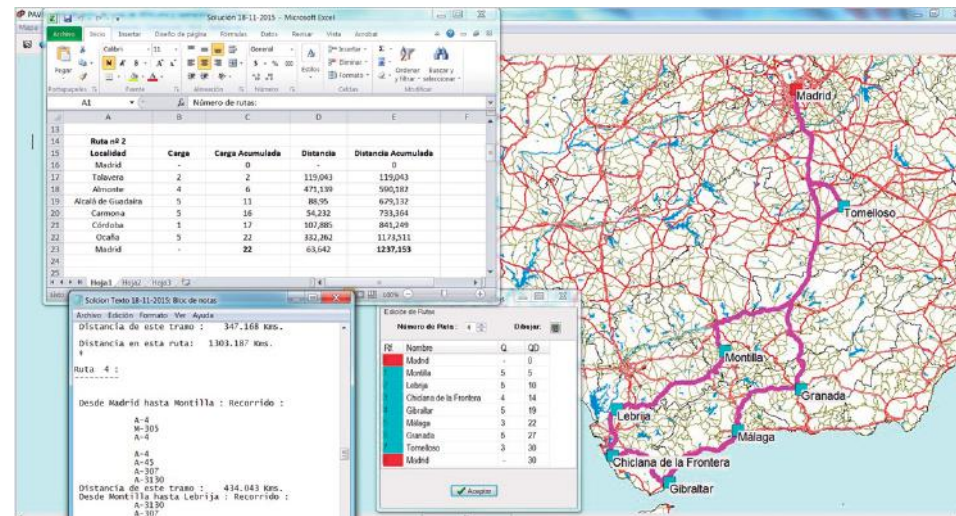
PAV

Mapa

Solución 18-11-2015 - Microsoft Excel

Archivo Inicio Insertar Diseño de página Fórmulas Datos Revisar Vista Acrobat

Calibri 11

General

Insertar Eliminar Formato

Ordenar y filtrar Buscar y seleccionar

Pegar

Portapapeles Fuente Alineación Número Estilos Celdas Modificar

A1 Número de rutas:

| | A | B | C | D | E | F |
|---|---|---|---|---|---|---|
| 13 | | | | | | |
| 14 | Ruta nº 2 | | | | | |
| 15 | Localidad | Carga | Carga Acumulada | Distancia | Distancia Acumulada | |
| 16 | Madrid | - | 0 | - | 0 | |
| 17 | Talavera | 2 | 2 | 119,043 | 119,043 | |
| 18 | Almonte | 4 | 6 | 471,139 | 590,182 | |
| 19 | Alcalá de Guadaira | 5 | 11 | 88,95 | 679,132 | |
| 20 | Carmona | 5 | 16 | 54,232 | 733,364 | |
| 21 | Córdoba | 1 | 17 | 107,885 | 841,249 | |
| 22 | Ocaña | 5 | 22 | 332,262 | 1173,511 | |
| 23 | Madrid | - | 22 | 63,642 | 1237,153 | |
| 24 | | | | | | |
| 25 | | | | | | |

Hoja1 Hoja2 Hoja3

100%

Solción Texto 18-11-2015: Bloc de notas

Archivo Edición Formato Ver Ayuda

Distancia de este tramo : 347.168 Kms.

Distancia en esta ruta: 1303.187 Kms.

Ruta 4 :
---------

Desde Madrid hasta Montilla : Recorrido :

A-4
M-305
A-4

A-4
A-45
A-307
A-3130
Distancia de este tramo : 434.043 Kms.
Desde Montilla hasta Lebrija : Recorrido :
A-3130
A-307

Edición de Rutas

Número de Ruta: 4

Dibujar

| Rf | Nombre | Q | QD |
|---|---|---|---|
| | Madrid | - | 0 |
| | Montilla | 5 | 5 |
| | Lebrija | 5 | 10 |
| | Chiclana de la Frontera | 4 | 14 |
| | Gibraltar | 5 | 19 |
| | Málaga | 3 | 22 |
| | Granada | 5 | 27 |
| | Tomelloso | 3 | 30 |
| | Madrid | - | 30 |

Aceptar

Madrid
Tomelloso
Montilla
Granada
Lebrija
Málaga
Chiclana de la Frontera
Gibraltar